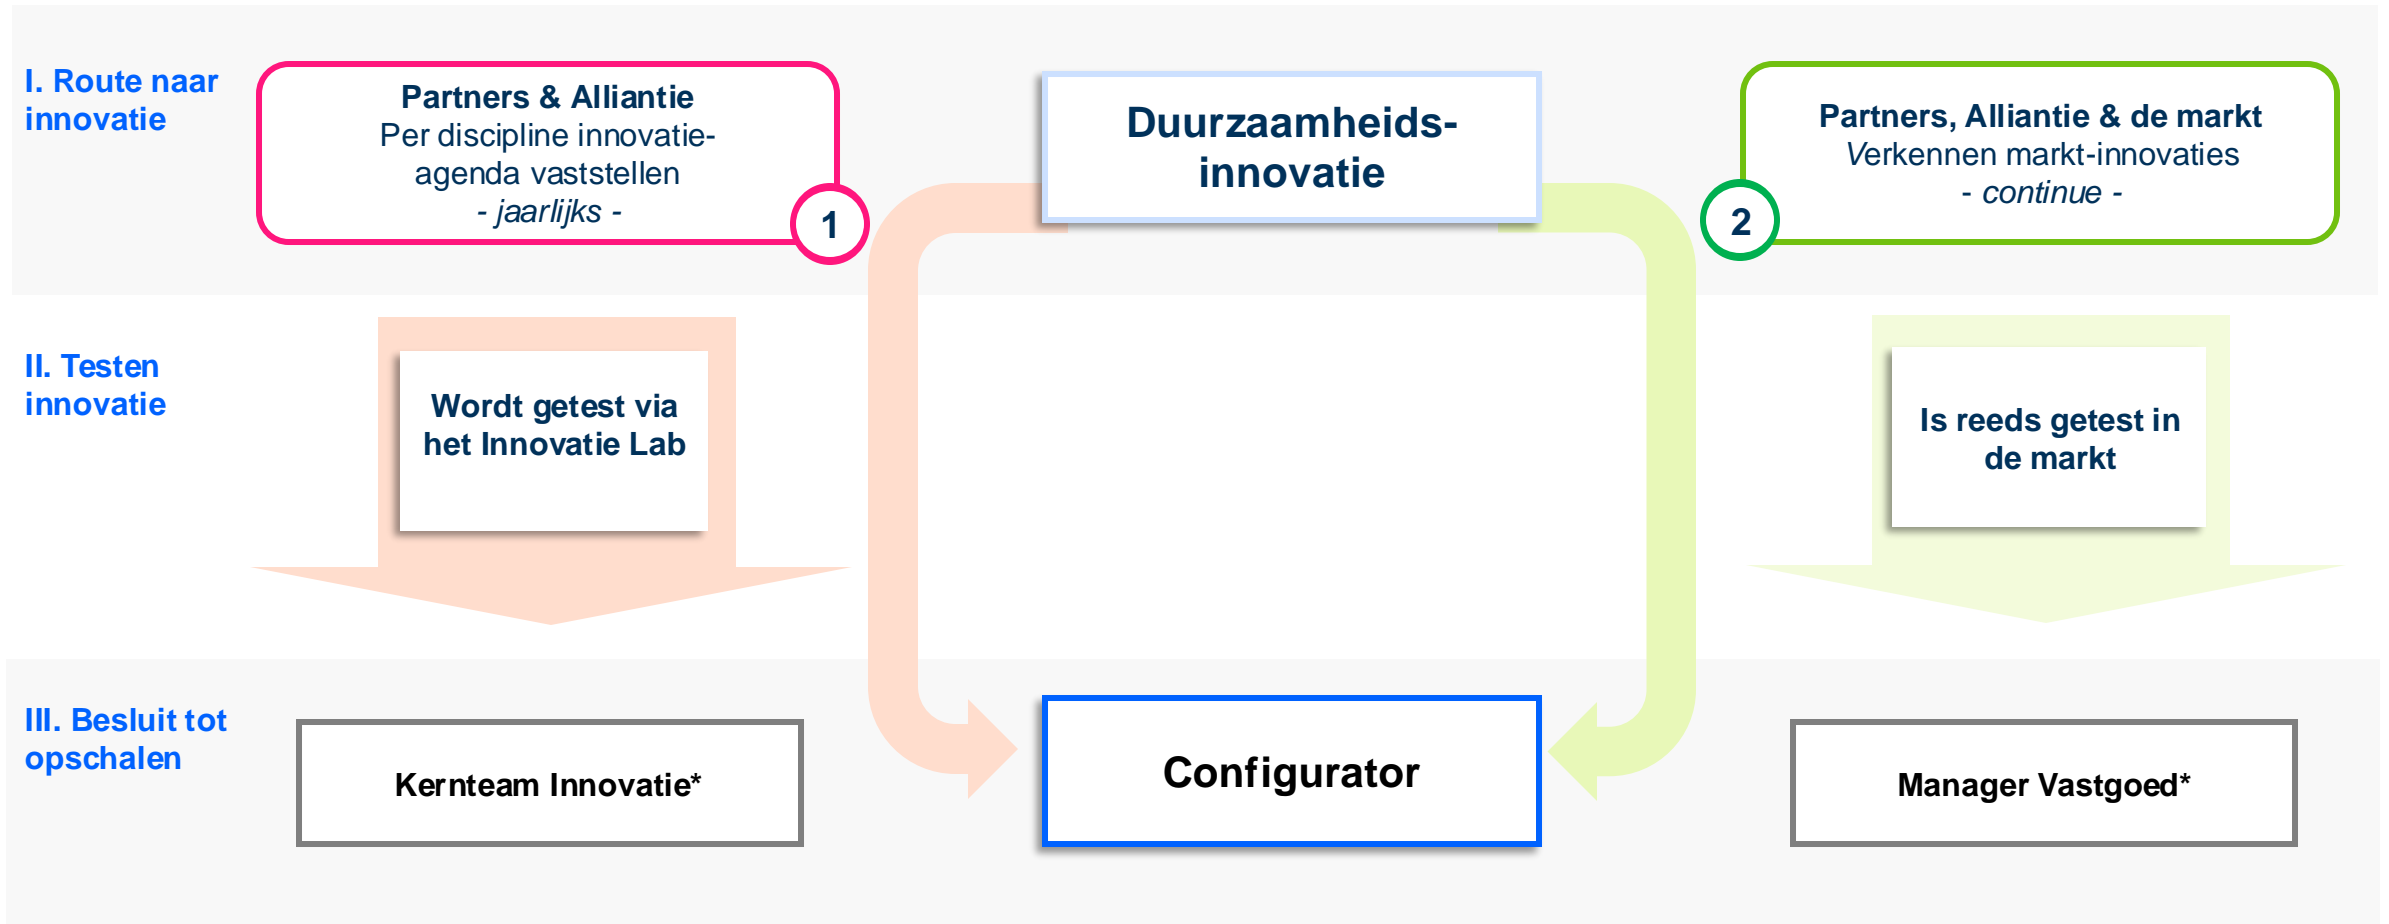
I. Route naar innovatie

Partners & Alliantie
Per discipline innovatie-agenda vaststellen
- jaarlijks -

1

Duurzaamheids-innovatie

Partners, Alliantie & de markt
Verkennen markt-innovaties
- continue -

2

II. Testen innovatie

Wordt getest via het Innovatie Lab

Is reeds getest in de markt

III. Besluit tot opschalen

Kernteam Innovatie*

Configurator

Manager Vastgoed*